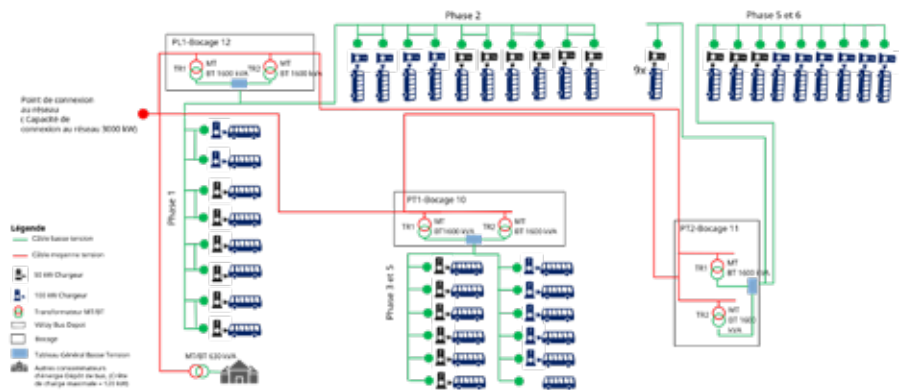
Phase 2

Phase 5 et 6

PL1-Bocage 12

TR1 MT BT 1600 kVA

TR2 MT BT 1600 kVA

9x

Point de connexion au réseau ( Capacité de connexion au réseau 3000 kW)

Phase 1

PT1-Bocage 10

TR1 MT BT1600 kVA

TR2 MT BT 1600 kVA

PT2-Bocage 11

TR1 MT BT 1600 kVA

TR2 MT BT 1600 kVA

Phase 3 et 5

Légende

Câble basse tension

Câble moyenne tension

50 kW Chargeur

150 kW Chargeur

Transformateur MT/BT

Vélizy Bus Dépôt

Bocage

Tableau Général Basse Tension

Autres consommateurs d'énergie (Dépôt de bus, (Crête de charge maximale = 120 kW)

MT/BT 630 kVA